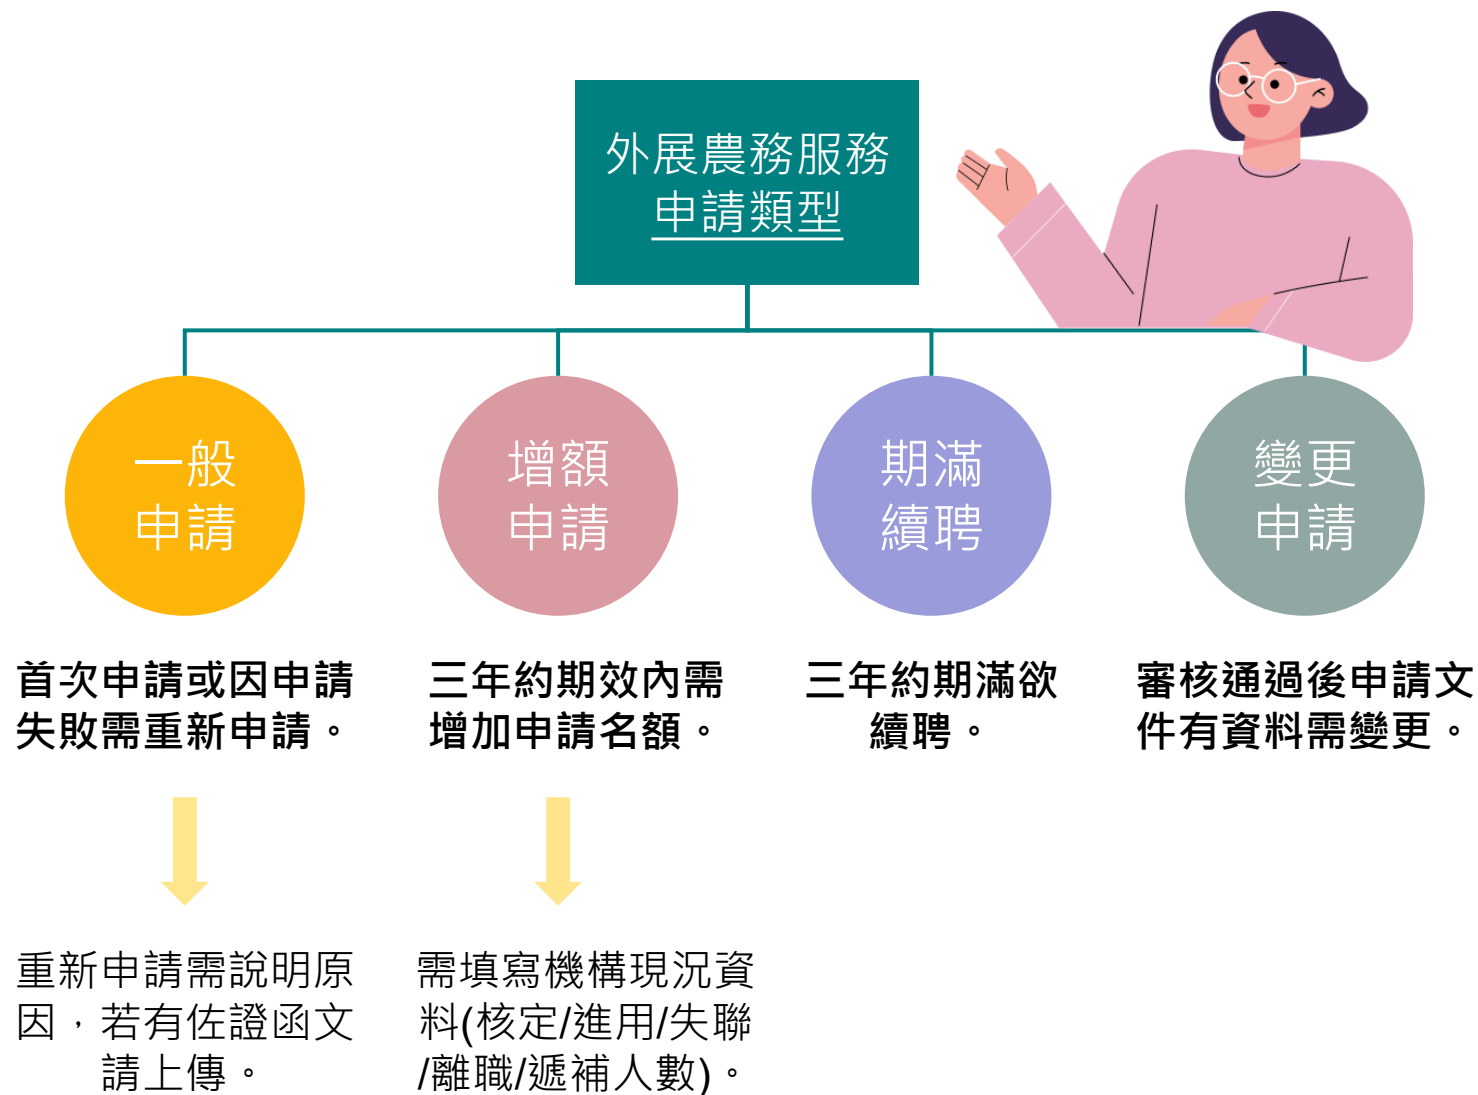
外展農務服務
申請類型

一般
申請

增額
申請

期滿
續聘

變更
申請

首次申請或因申請失敗需重新申請。

三年約期效內需增加申請名額。

三年約期滿欲續聘。

審核通過後申請文件有資料需變更。

重新申請需說明原因，若有佐證函文請上傳。

需填寫機構現況資料(核定/進用/失聯/離職/遞補人數)。